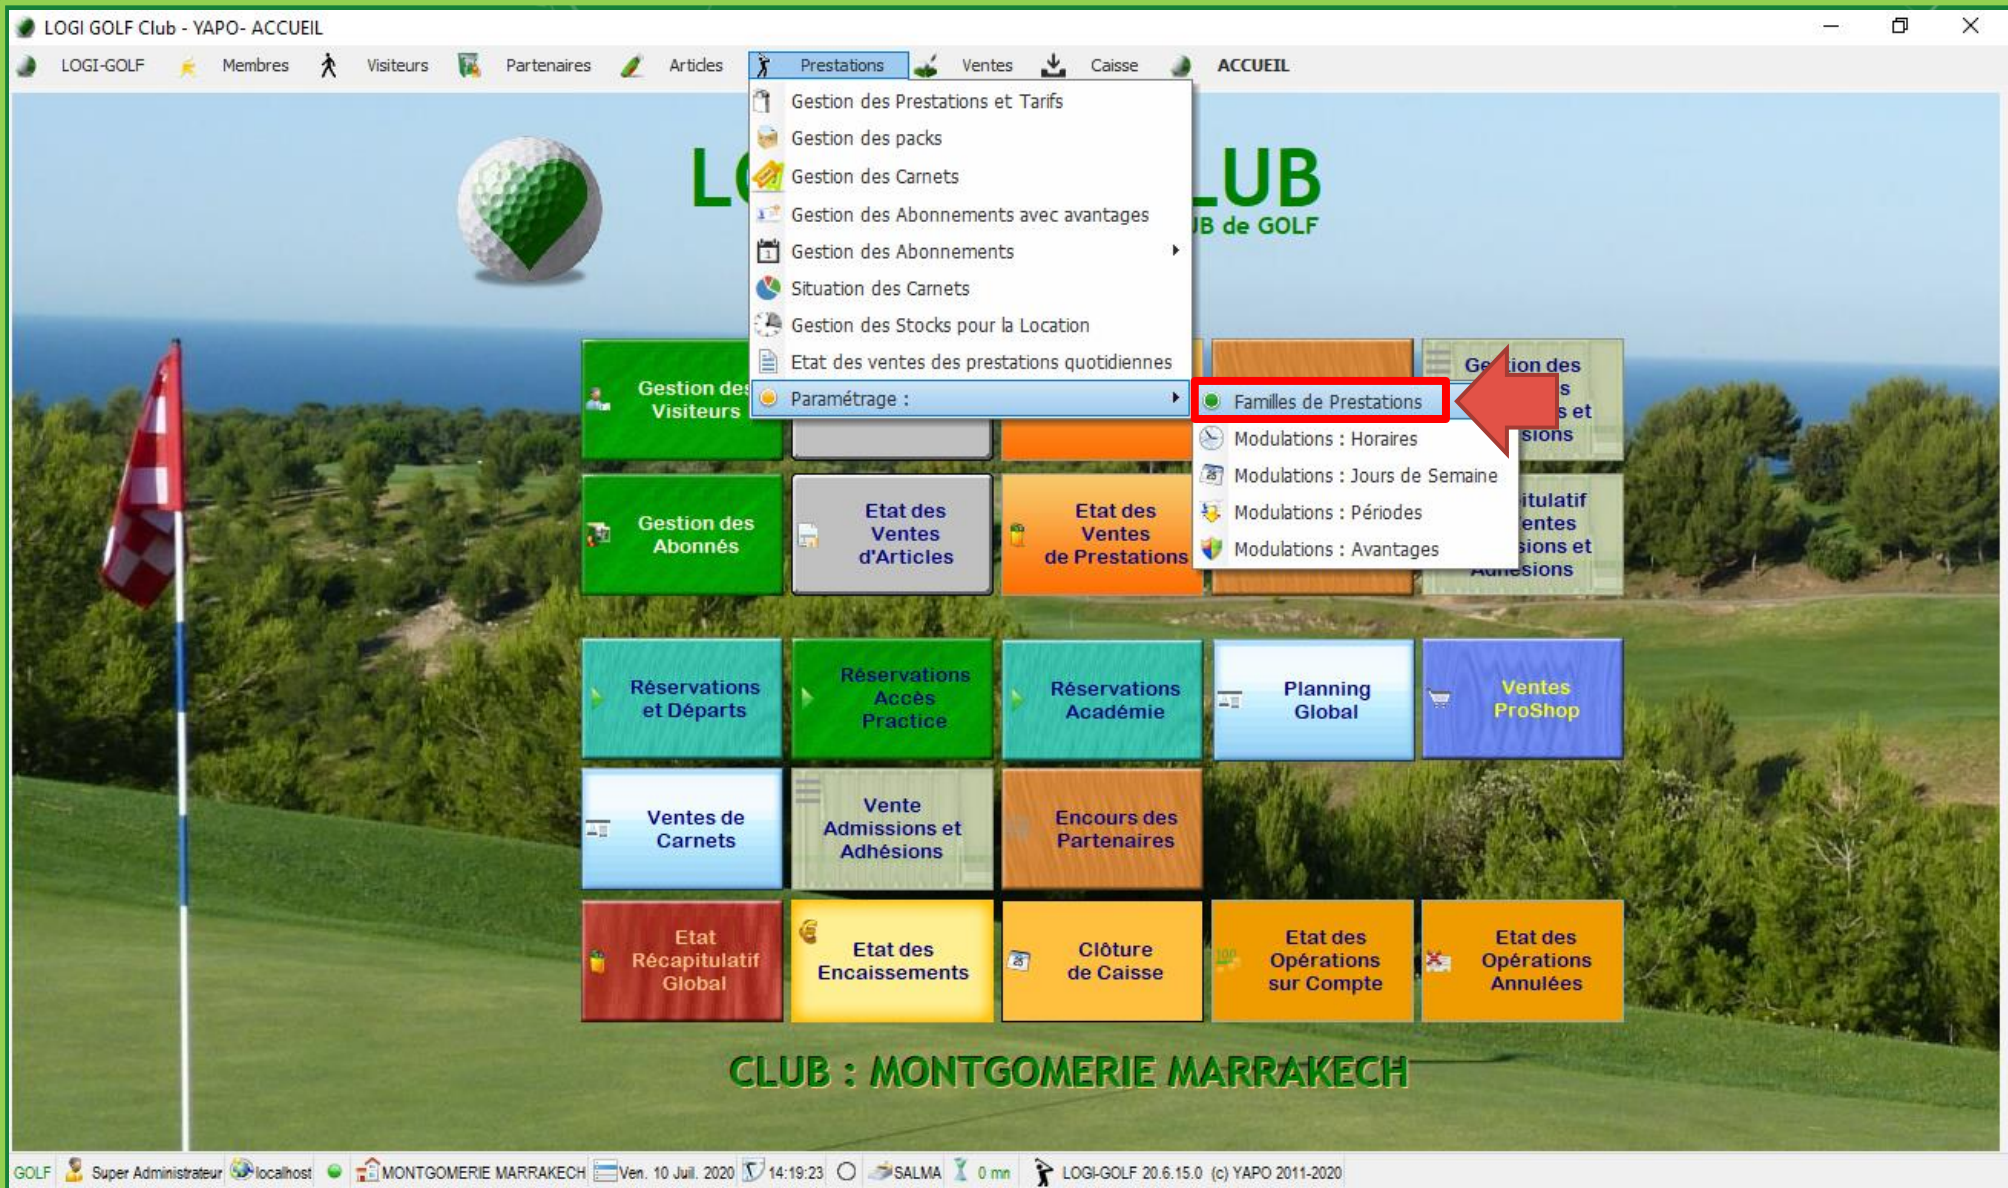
LOGI GOLF Club - YAPO- ACCUEIL

LOGI-GOLF Membres Visiteurs Partenaires Articles Prestations Ventes Caisse ACCUEIL

Gestion des Prestations et Tarifs
Gestion des packs
Gestion des Carnets
Gestion des Abonnements avec avantages
Gestion des Abonnements
Situation des Carnets
Gestion des Stocks pour la Location
Etat des ventes des prestations quotidiennes
Paramétrage :

Familles de Prestations
Modulations : Horaires
Modulations : Jours de Semaine
Modulations : Périodes
Modulations : Avantages

L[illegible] LUB
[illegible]B de GOLF

Gestion des Visiteurs

Ge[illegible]ion des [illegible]s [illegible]s et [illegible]sions

Gestion des Abonnés

Etat des Ventes d'Articles

Etat des Ventes de Prestations

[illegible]itulatif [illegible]entes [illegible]sions et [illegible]sions

Réservations et Départs

Réservations Accès Practice

Réservations Académie

Planning Global

Ventes ProShop

Ventes de Carnets

Vente Admissions et Adhésions

Encours des Partenaires

Etat Récapitulatif Global

Etat des Encaissements

Clôture de Caisse

Etat des Opérations sur Compte

Etat des Opérations Annulées

CLUB : MONTGOMERIE MARRAKECH

GOLF Super Administrateur localhost MONTGOMERIE MARRAKECH Ven. 10 Juil. 2020 14:19:23 SALMA 0 mn LOGI-GOLF 20.6.15.0 (c) YAPO 2011-2020